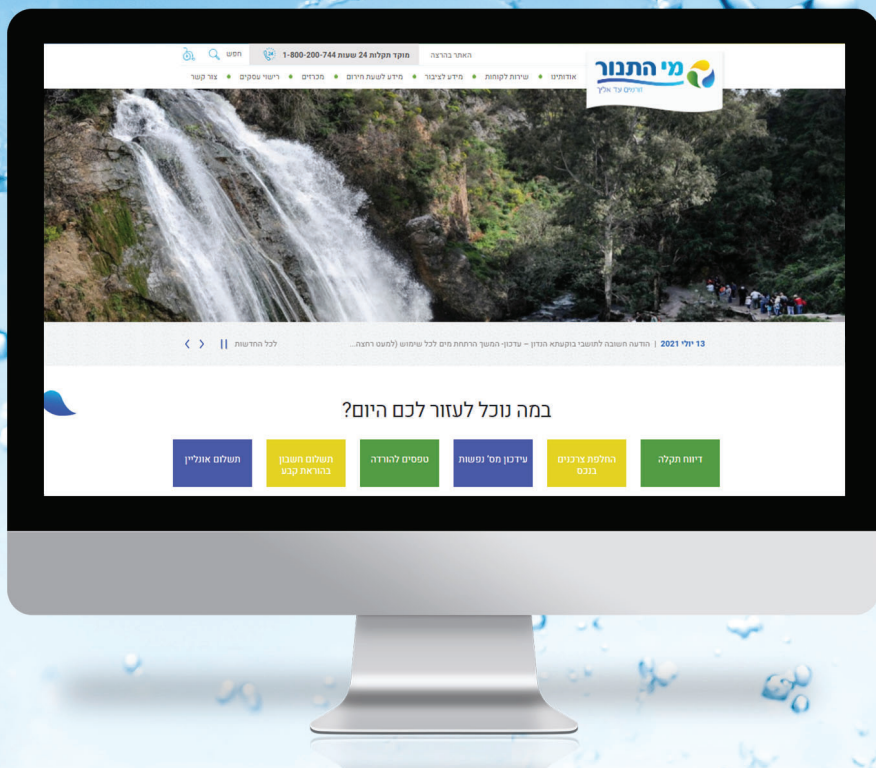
מי התנור
זורמים עד אליך

האתר בהרצה
מוקד תקלות 24 שעות 1-800-200-744
חפש

אודותינו • שירות לקוחות • מידע לציבור • מידע לשעת חירום • מכרזים • רישוי עסקים • צור קשר

13 יולי 2021 | הודעה חשובה לתושבי בוקעתא הנדון – עדכון- המשך הרתחת מים לכל שימוש (למעט רחצה...
לכל החדשות

במה נוכל לעזור לכם היום?

דיווח תקלה
החלפת צרכנים בנכס
עידכון מס' נפשות
טפסים להורדה
תשלום חשבון בהוראת קבע
תשלום אונליין